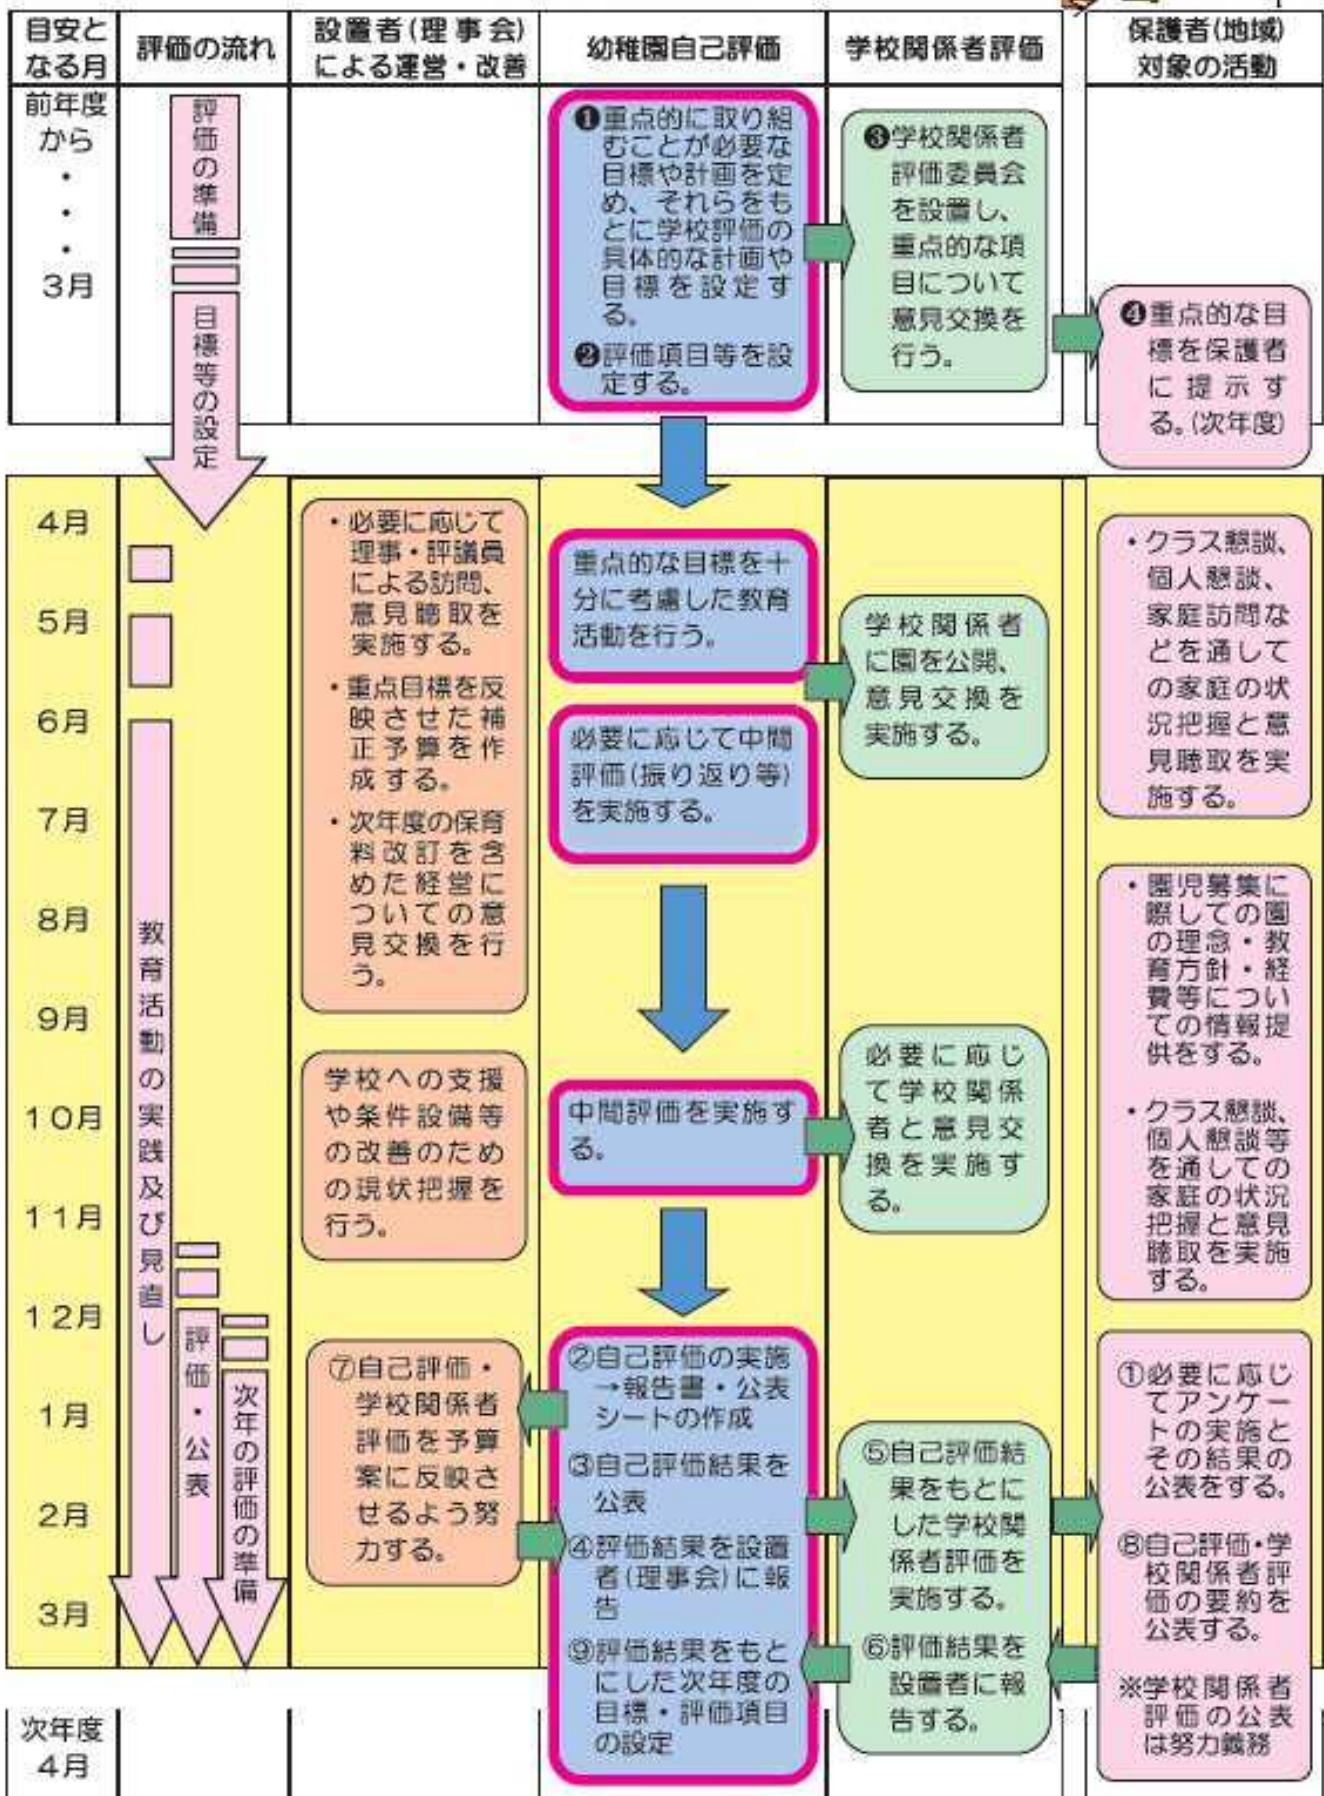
| 目安となる月 | 評価の流れ | 設置者(理事会)による運営・改善 | 幼稚園自己評価 | 学校関係者評価 | 保護者(地域)対象の活動 |
|---|---|---|---|---|---|
| 前年度から・・・3月 | 評価の準備 目標等の設定 | | ❶重点的に取り組むことが必要な目標や計画を定め、それらをもとに学校評価の具体的な計画や目標を設定する。 ❷評価項目等を設定する。 | ❸学校関係者評価委員会を設置し、重点的な項目について意見交換を行う。 | ❹重点的な目標を保護者に提示する。(次年度) |
| 4月 5月 6月 7月 8月 9月 10月 11月 12月 1月 2月 3月 | 教育活動の実践及び見直し 評価・公表 次年の評価の準備 | ・必要に応じて理事・評議員による訪問、意見聴取を実施する。 ・重点目標を反映させた補正予算を作成する。 ・次年度の保育料改訂を含めた経営についての意見交換を行う。 | 重点的な目標を十分に考慮した教育活動を行う。 | 学校関係者に園を公開、意見交換を実施する。 | ・クラス懇談、個人懇談、家庭訪問などを通しての家庭の状況把握と意見聴取を実施する。 |
| | | | 必要に応じて中間評価(振り返り等)を実施する。 | | ・園児募集に際しての園の理念・教育方針・経費等についての情報提供をする。 |
| | | 学校への支援や条件設備等の改善のための現状把握を行う。 | 中間評価を実施する。 | 必要に応じて学校関係者と意見交換を実施する。 | ・クラス懇談、個人懇談等を通しての家庭の状況把握と意見聴取を実施する。 |
| | | ⑦自己評価・学校関係者評価を予算案に反映させるよう努力する。 | ②自己評価の実施→報告書・公表シートの作成 ③自己評価結果を公表 ④評価結果を設置者(理事会)に報告 ⑨評価結果をもとにした次年度の目標・評価項目の設定 | ⑤自己評価結果をもとにした学校関係者評価を実施する。 ⑥評価結果を設置者に報告する。 | ①必要に応じてアンケートの実施とその結果の公表をする。 ⑧自己評価・学校関係者評価の要約を公表する。 ※学校関係者評価の公表は努力義務 |
| 次年度4月 | | | | | |